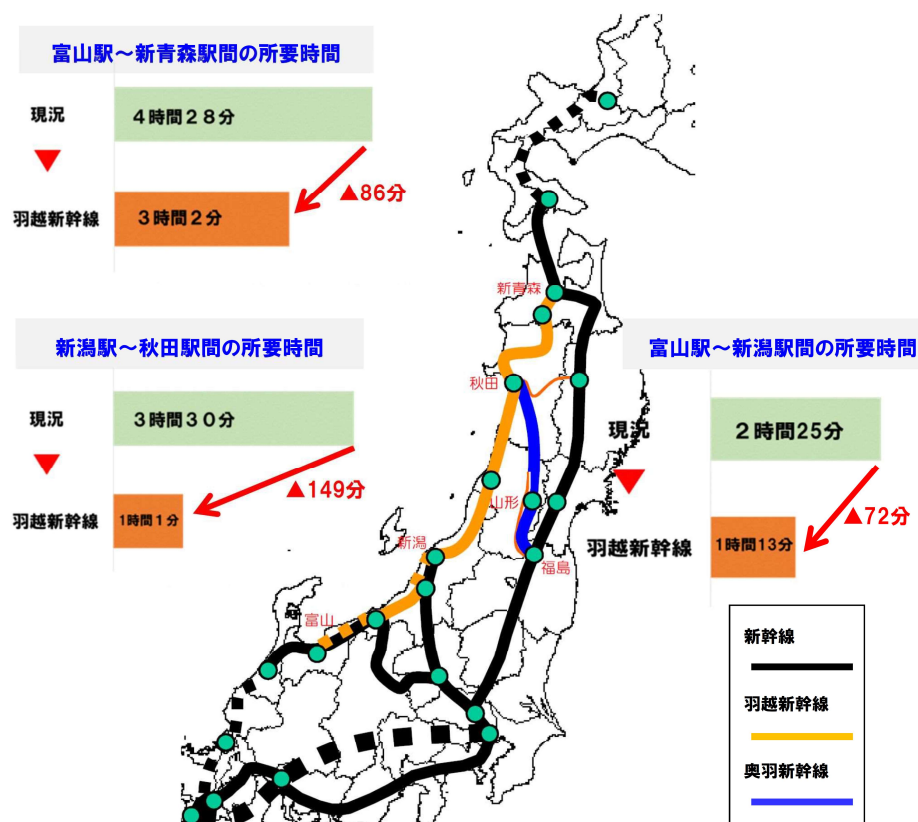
富山駅～新青森駅間の所要時間

現況
4時間２８分

羽越新幹線
3時間２分
▲86分

新潟駅～秋田駅間の所要時間

現況
3時間３０分

羽越新幹線
1時間１分
▲149分

富山駅～新潟駅間の所要時間

現況
2時間25分

羽越新幹線
1時間13分
▲72分

新青森
秋田
山形
新潟
福島
富山

新幹線
羽越新幹線
奥羽新幹線